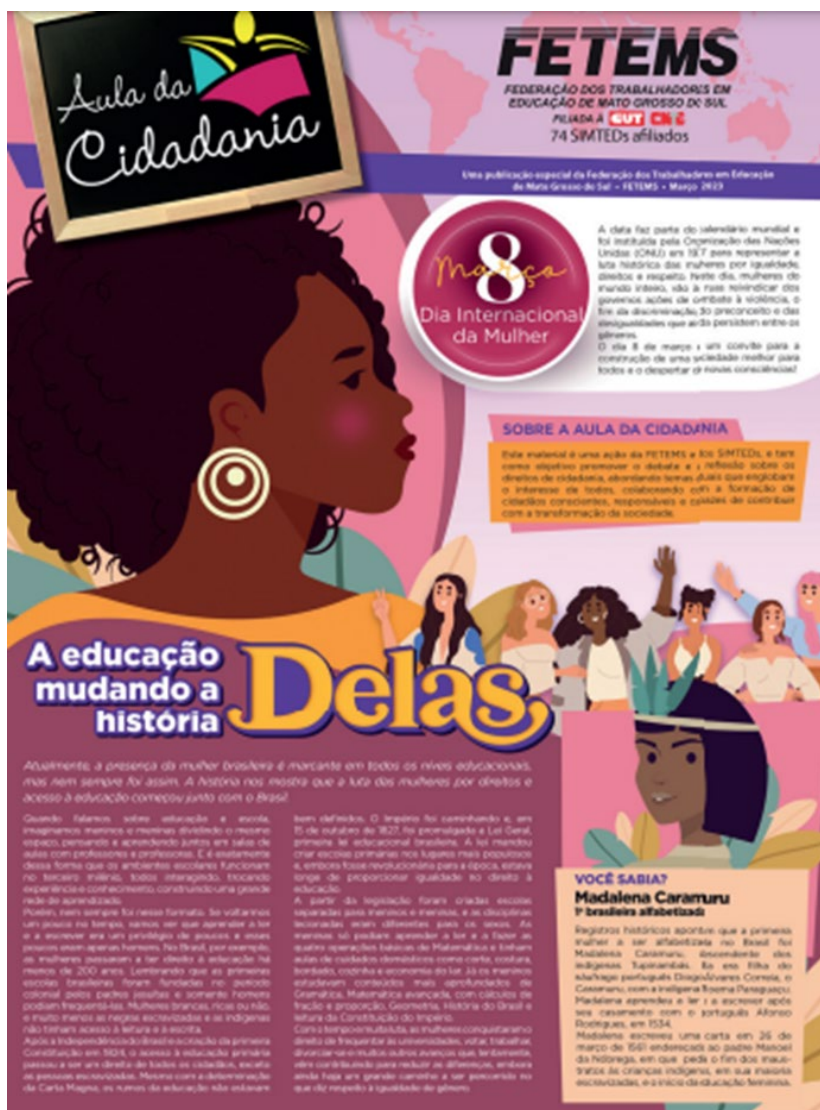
Aula da Cidadania

FETEMS

FEDERAÇÃO DOS TRABALHADORES EM EDUCAÇÃO DE MATO GROSSO DO SUL
FILIADA À CUT CNTE
74 SIMTEDs afiliados

Uma publicação especial da Federação dos Trabalhadores em Educação de Mato Grosso do Sul – FETEMS – Março 2023

8 Março
Dia Internacional da Mulher

A data faz parte do calendário mundial e foi instituída pela Organização das Nações Unidas (ONU) em 1977 para representar a luta histórica das mulheres por igualdade, direitos e respeito. Neste dia, mulheres do mundo inteiro vão às ruas reivindicar dos governos ações de combate à violência, o fim da discriminação, do preconceito e das desigualdades que ainda persistem entre os gêneros.
O dia 8 de março é um convite para a construção de uma sociedade melhor para todos e o despertar de novas consciências!

SOBRE A AULA DA CIDADANIA

Este material é uma ação da FETEMS e dos SIMTEDs, e tem como objetivo promover o debate e a reflexão sobre os direitos de cidadania, abordando temas duais que englobam o interesse de todos, colaborando com a formação de cidadãos conscientes, responsáveis e capazes de contribuir com a transformação da sociedade.

A educação mudando a história Delas

Atualmente, a presença da mulher brasileira é marcante em todos os níveis educacionais, mas nem sempre foi assim. A história nos mostra que a luta das mulheres por direitos e acesso à educação começou junto com o Brasil.

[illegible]

VOCÊ SABIA?
Madalena Caramuru
1ª brasileira alfabetizada

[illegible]